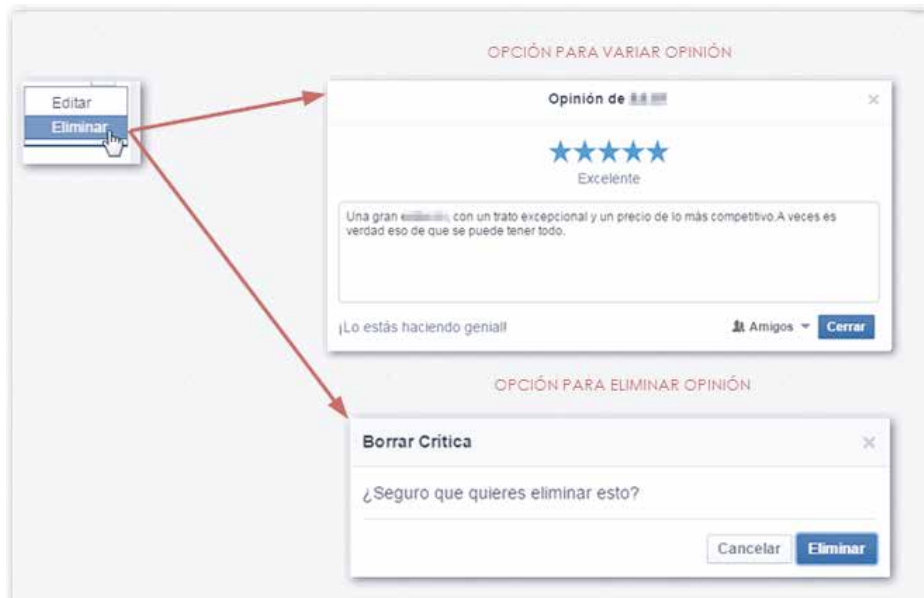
Editar
Eliminar

OPCIÓN PARA VARIAR OPINIÓN

Opinión de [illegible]

×

Excelente

Una gran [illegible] con un trato excepcional y un precio de lo más competitivo.A veces es verdad eso de que se puede tener todo.

¡Lo estás haciendo genial!

Amigos

Cerrar

OPCIÓN PARA ELIMINAR OPINIÓN

Borrar Crítica

×

¿Seguro que quieres eliminar esto?

Cancelar

Eliminar